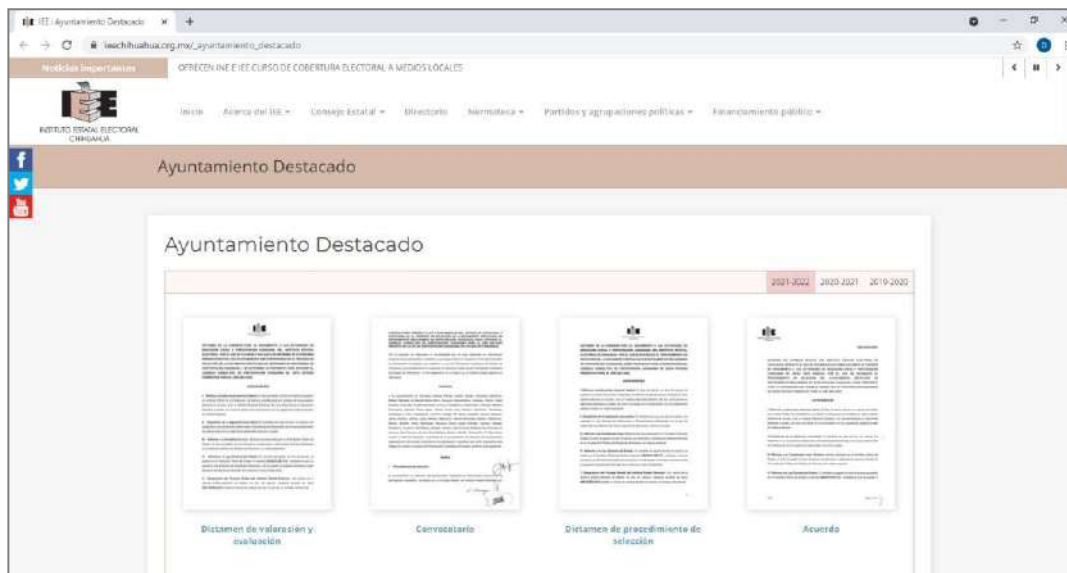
IEE | Ayuntamiento Destacado ×  +

ieechihuahua.org.mx/_ayuntamiento_destacado

Noticias Importantes   OFRECEN INE E IEE CURSO DE COBERTURA ELECTORAL A MEDIOS LOCALES

INSTITUTO ESTATAL ELECTORAL CHIHUAHUA

Inicio   Acerca del IEE ▾   Consejo Estatal ▾   Directorio   Normateca ▾   Partidos y agrupaciones políticas ▾   Financiamiento público ▾

Ayuntamiento Destacado

Ayuntamiento Destacado

2021-2022   2020-2021   2019-2020

Dictamen de valoración y evaluación

Convocatoria

Dictamen de procedimiento de selección

Acuerdo